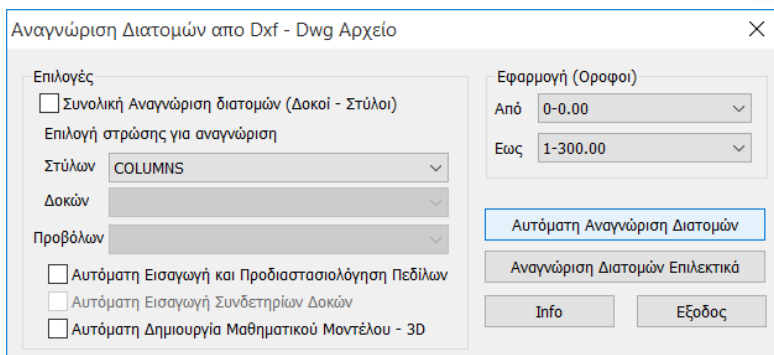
Αναγνώριση Διατομών απο Dxf - Dwg Αρχείο

Επιλογές

Συνολική Αναγνώριση διατομών (Δοκοί - Στύλοι)

Επιλογή στρώσης για αναγνώριση

Στύλων COLUMNS

Δοκών

Προβόλων

Αυτόματη Εισαγωγή και Προδιαστασιολόγηση Πεδίλων

Αυτόματη Εισαγωγή Συνδετηρίων Δοκών

Αυτόματη Δημιουργία Μαθηματικού Μοντέλου - 3D

Εφαρμογή (Οροφοι)

Από 0-0.00

Εως 1-300.00

Αυτόματη Αναγνώριση Διατομών

Αναγνώριση Διατομών Επιλεκτικά

Info

Εξοδος